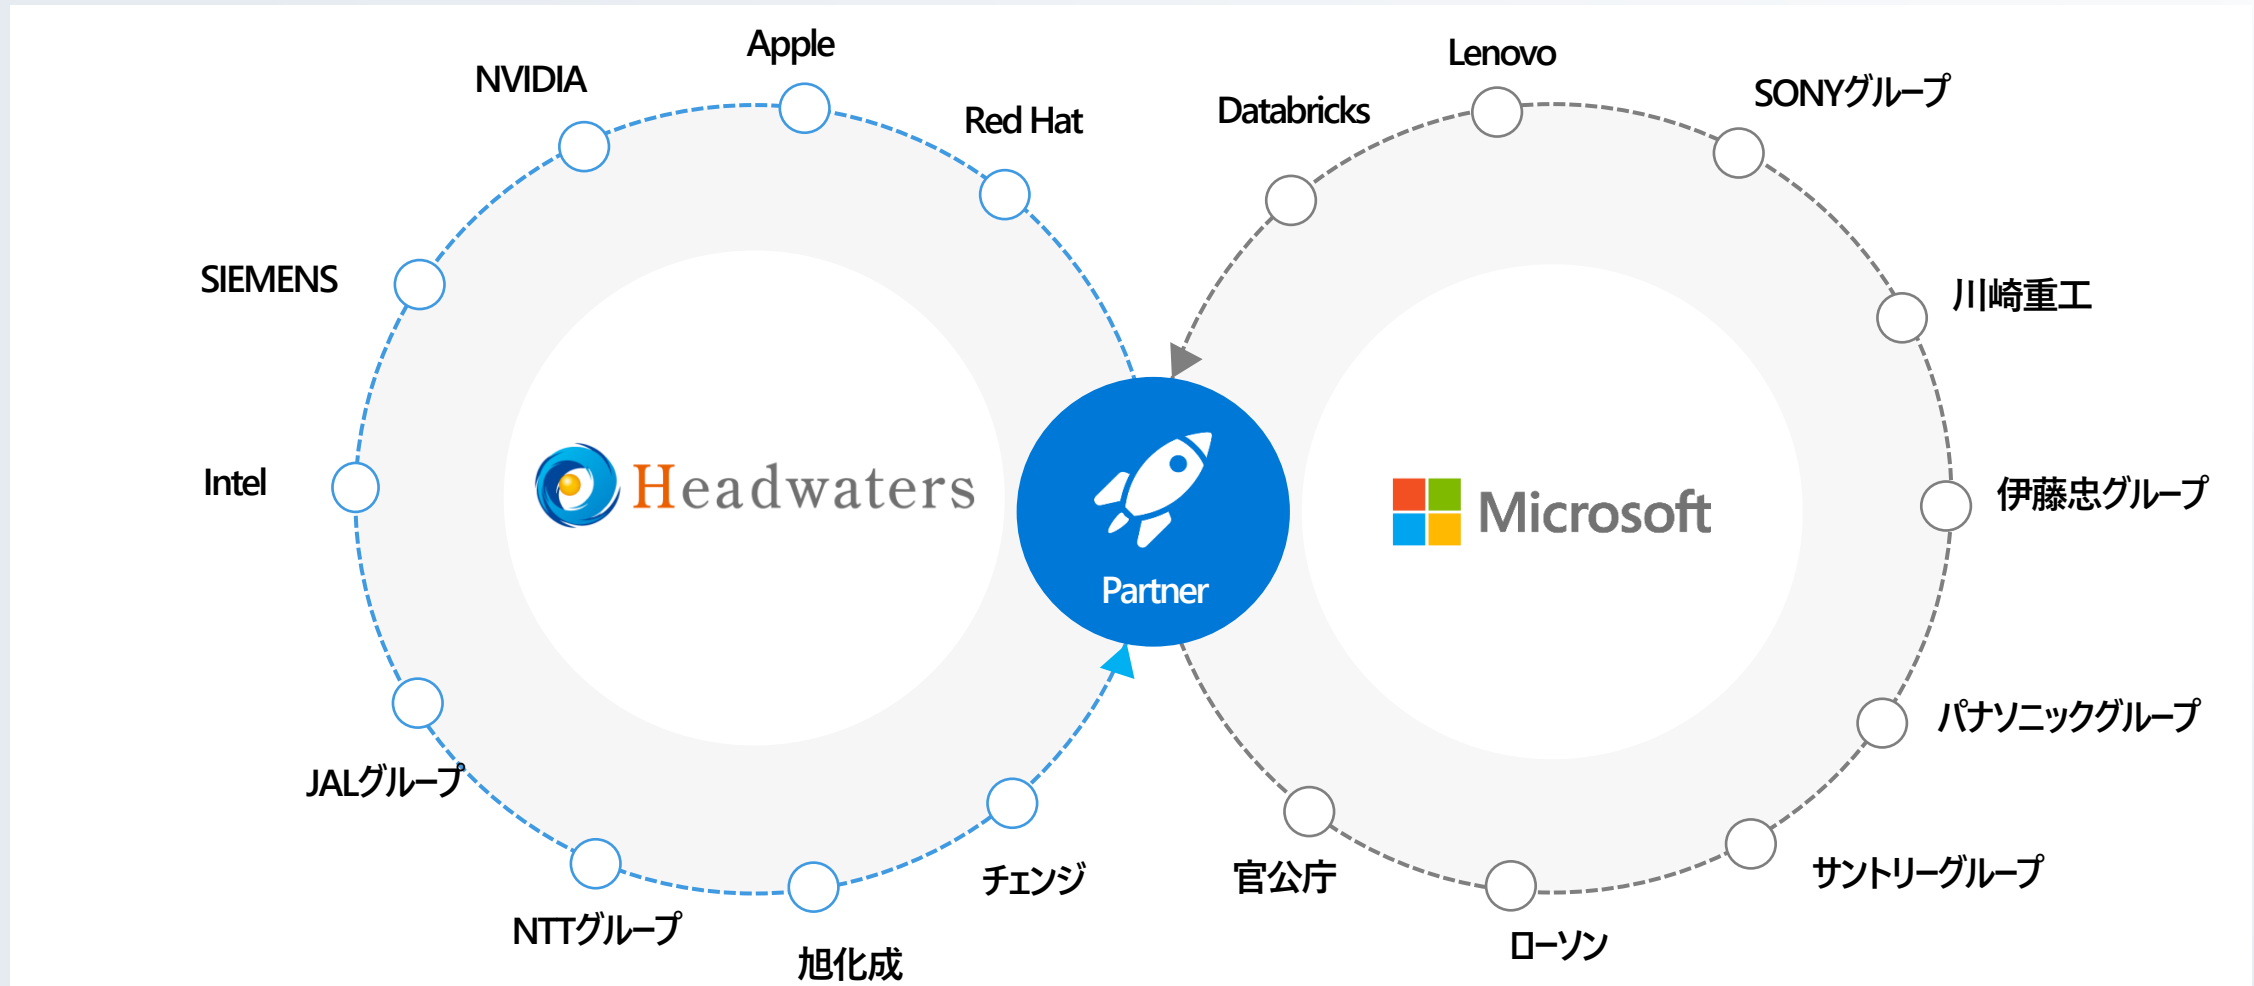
Apple
NVIDIA
Red Hat
SIEMENS
Intel
JALグループ
NTTグループ
旭化成
チェンジ
Headwaters
Partner
Microsoft
Lenovo
Databricks
SONYグループ
川崎重工
伊藤忠グループ
パナソニックグループ
サントリーグループ
ローソン
官公庁